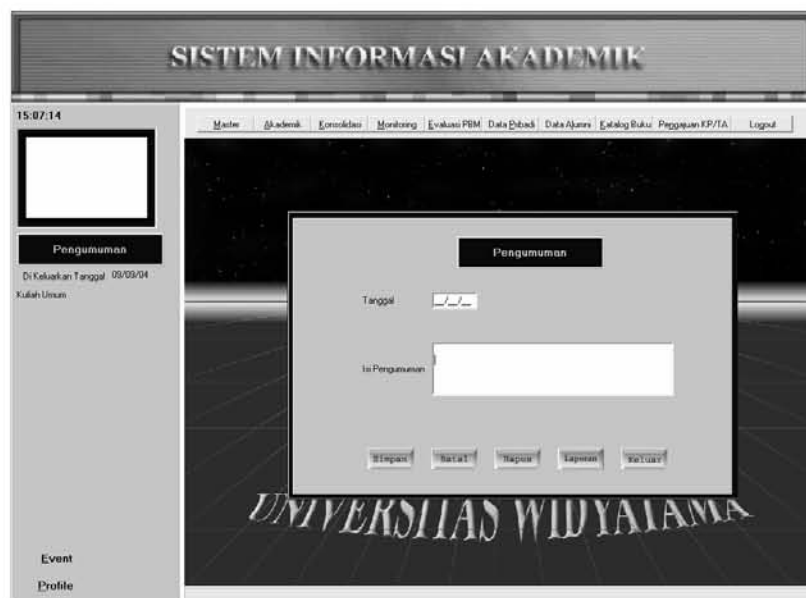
SISTEM INFORMASI AKADEMIK

15:07:14

Master | Akademik | Konsolidasi | Monitoring | Evaluasi PBM | Data Pribadi | Data Alumni | Katalog Buku | Pengajuan KP/TA | Logout

Pengumuman

Di Keluarkan Tanggal 09/09/04

Kuliah Umum

Pengumuman

Tanggal __/__/__

Isi Pengumuman

Simpan Batal Hapus Laporan Keluar

UNIVERSITAS WIDYATAMA

Event

Profile